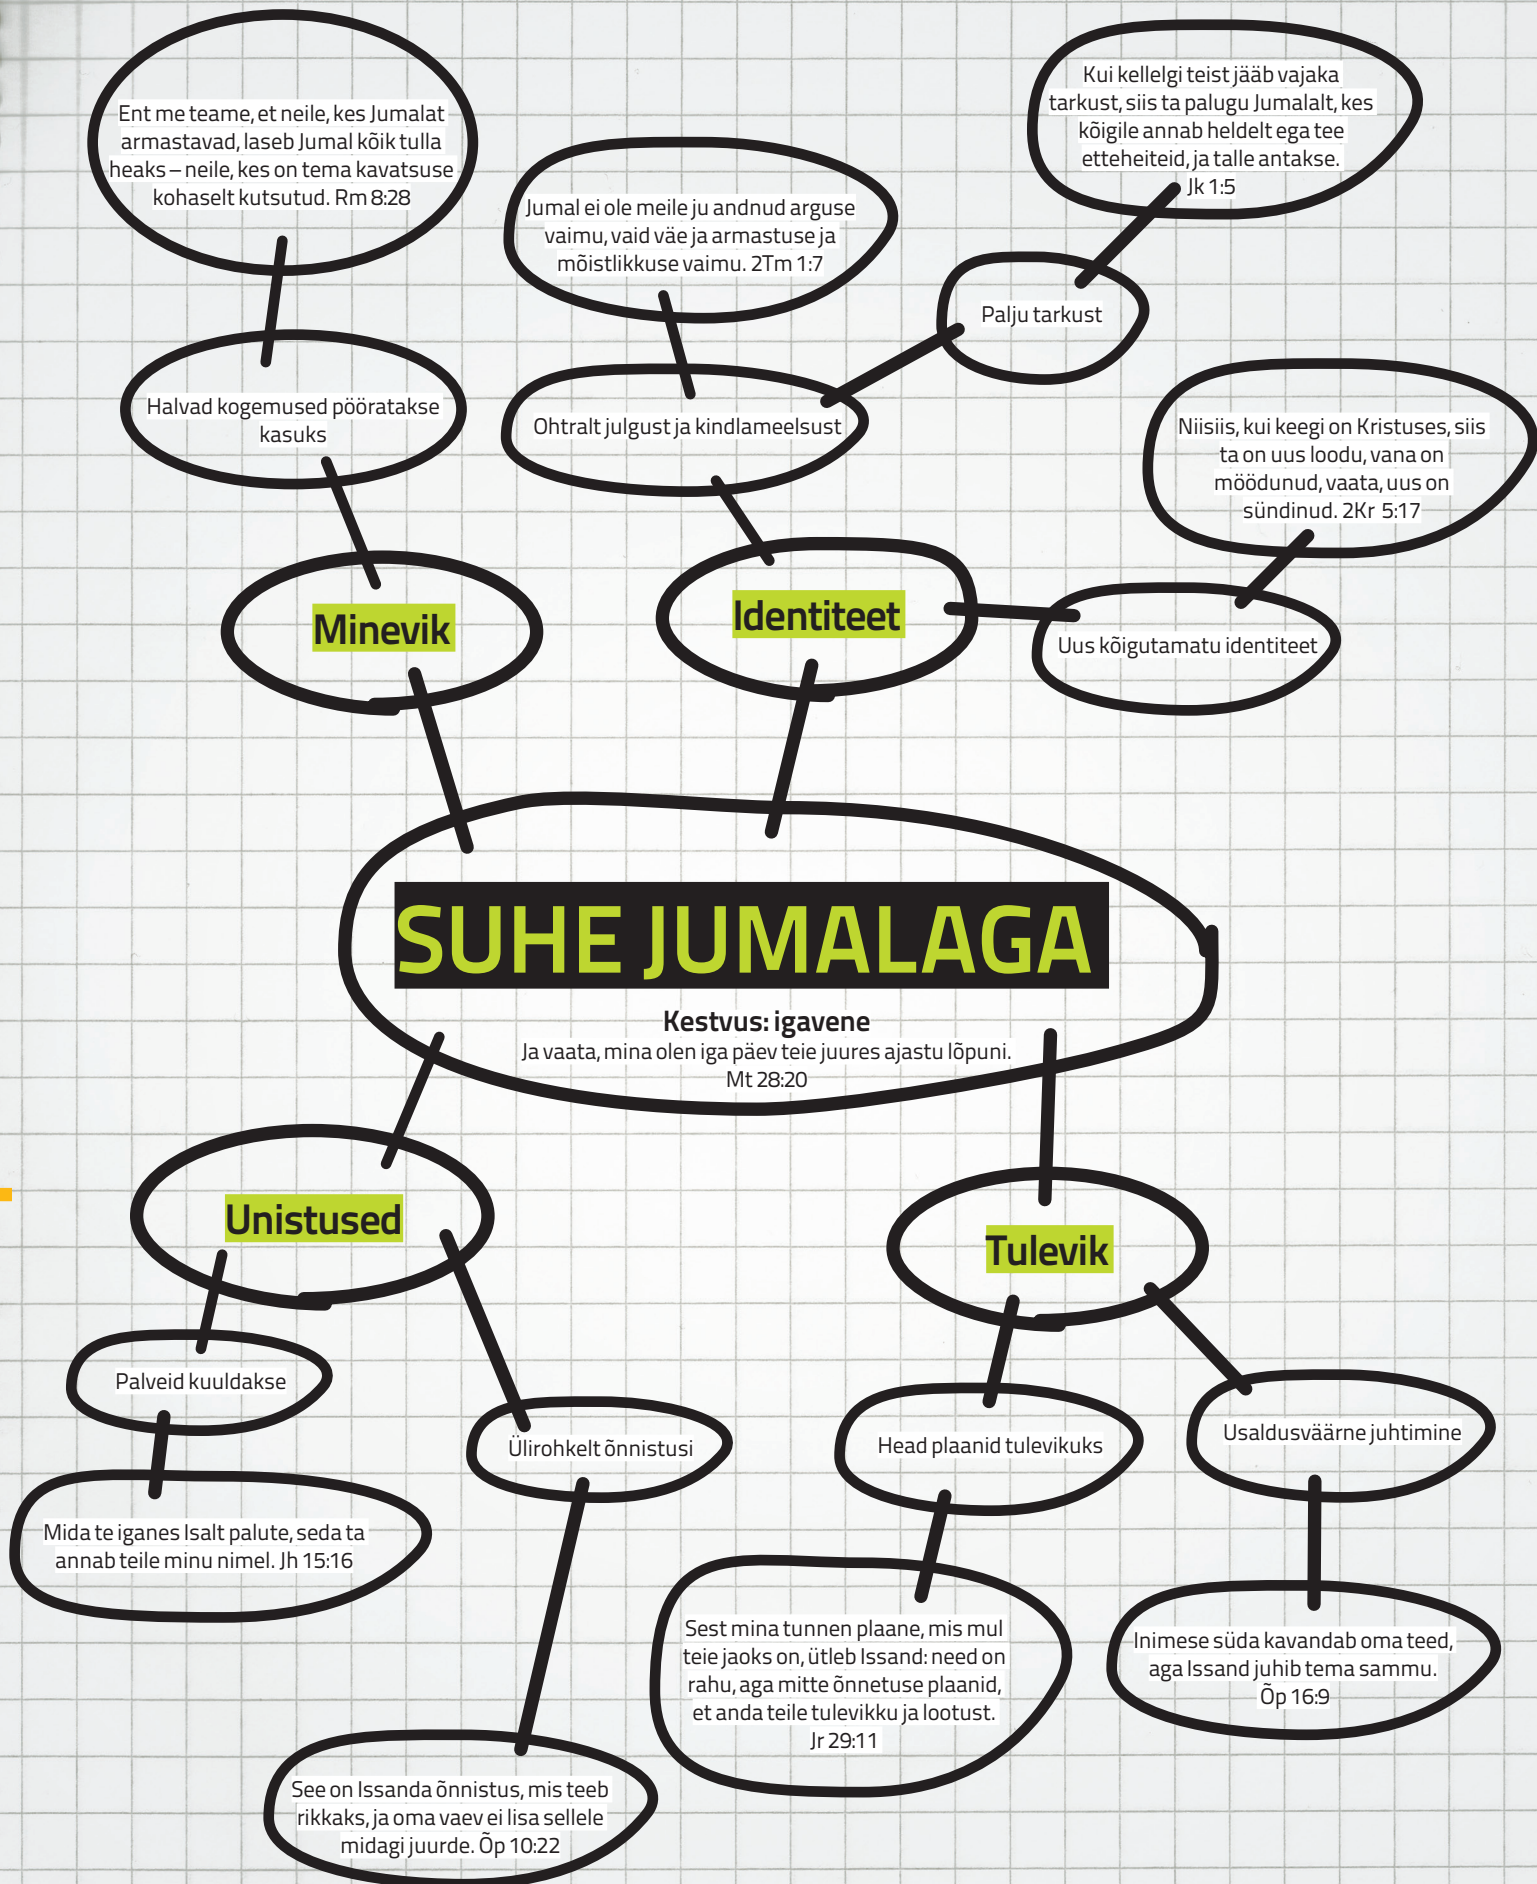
Ent me teame, et neile, kes Jumalat armastavad, laseb Jumal kõik tulla heaks – neile, kes on tema kavatsuse kohaselt kutsutud. Rm 8:28

Jumal ei ole meile ju andnud arguse vaimu, vaid väe ja armastuse ja mõistlikkuse vaimu. 2Tm 1:7

Kui kellelgi teist jääb vajaka tarkust, siis ta palugu Jumalalt, kes kõigile annab heldelt ega tee etteheiteid, ja talle antakse. Jk 1:5

Palju tarkust

Halvad kogemused pööratakse kasuks

Ohtralt julgust ja kindlameelsust

Niisiis, kui keegi on Kristuses, siis ta on uus loodu, vana on möödunud, vaata, uus on sündinud. 2Kr 5:17

Minevik

Identiteet

Uus kõigutamatu identiteet

SUHE JUMALAGA

Kestvus: igavene

Ja vaata, mina olen iga päev teie juures ajastu lõpuni. Mt 28:20

Unistused

Tulevik

Palveid kuuldakse

Ülirohkelt õnnistusi

Head plaanid tulevikuks

Usaldusväärne juhtimine

Mida te iganes Isalt palute, seda ta annab teile minu nimel. Jh 15:16

Sest mina tunnen plaane, mis mul teie jaoks on, ütleb Issand: need on rahu, aga mitte õnnetuse plaanid, et anda teile tulevikku ja lootust. Jr 29:11

Inimese süda kavandab oma teed, aga Issand juhib tema sammu. Õp 16:9

See on Issanda õnnistus, mis teeb rikkaks, ja oma vaev ei lisa sellele midagi juurde. Õp 10:22